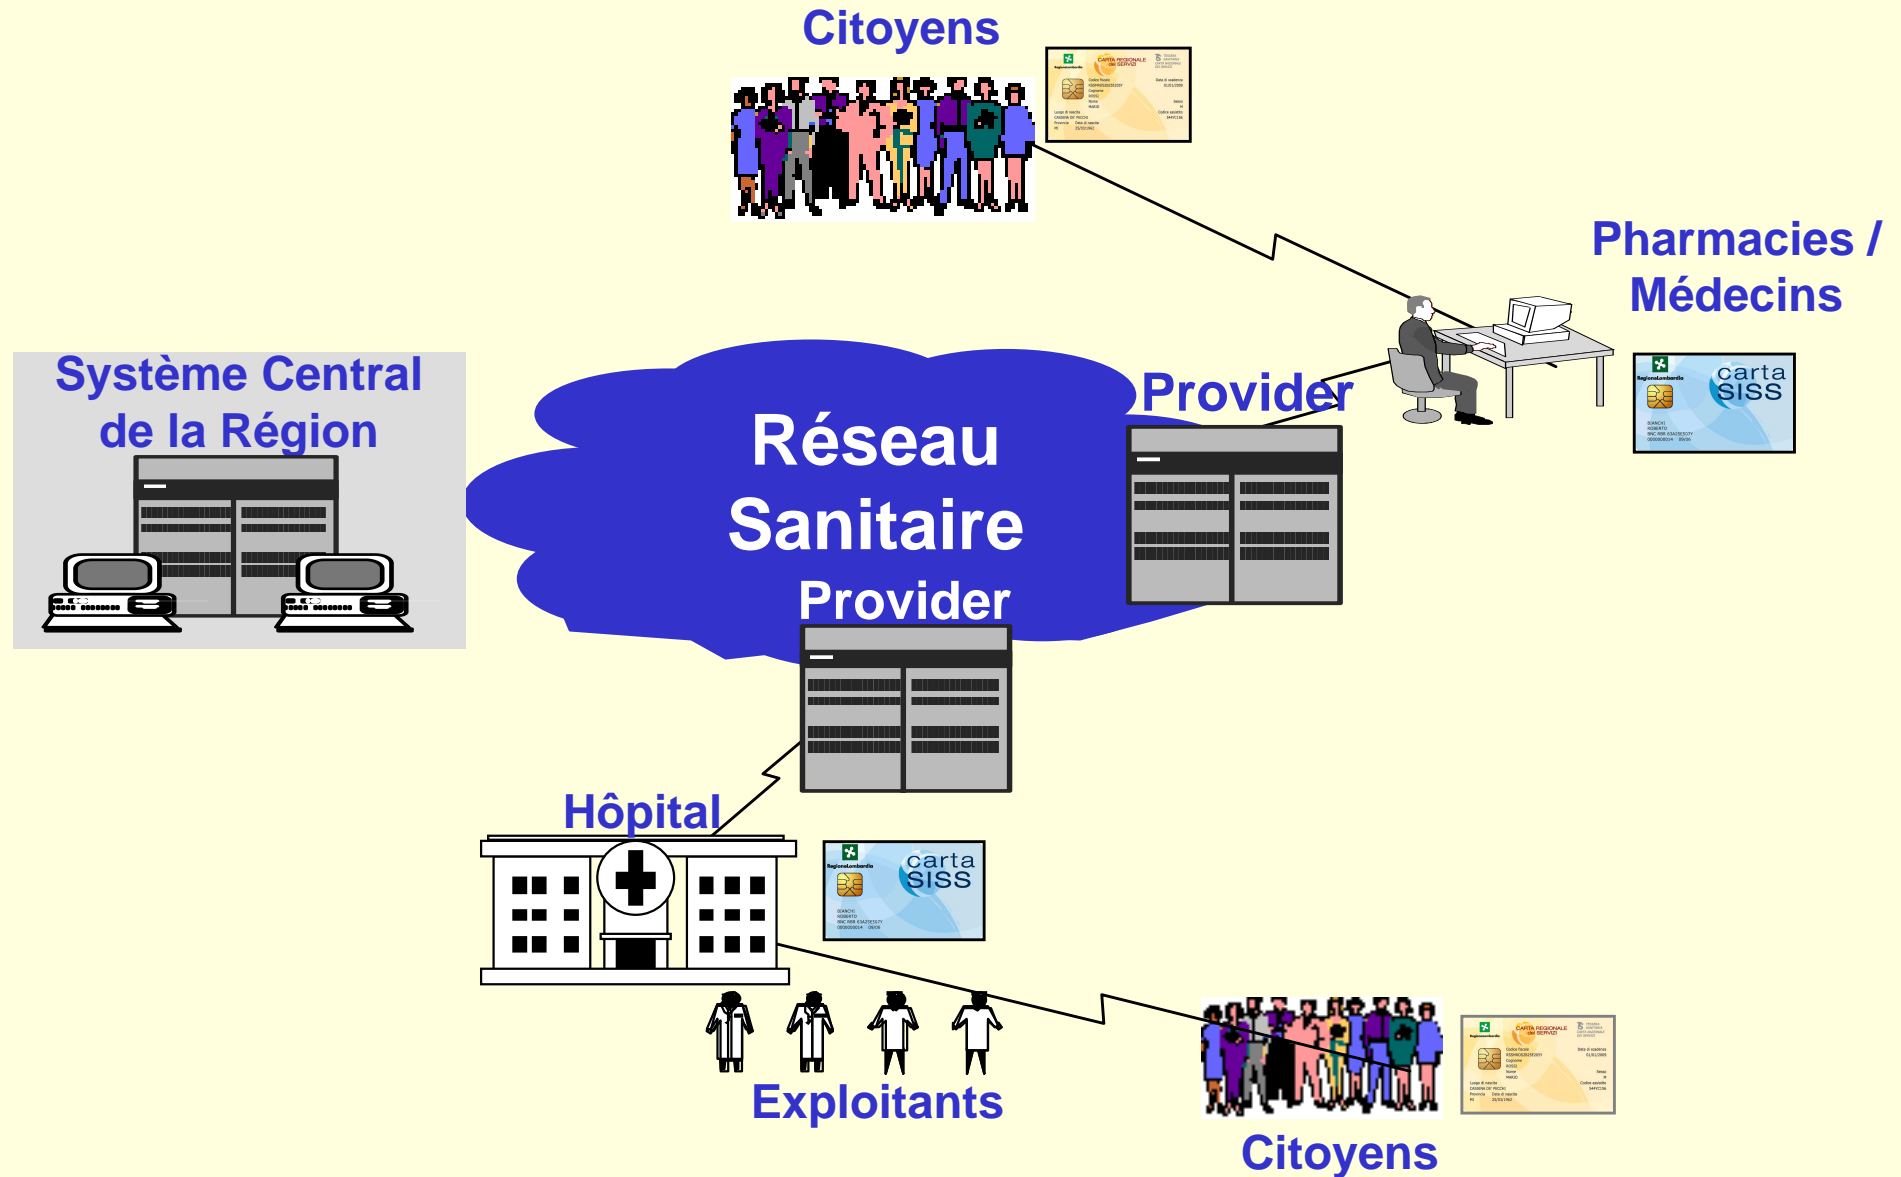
Citoyens

CARTA REGIONALE dei SERVIZI

Pharmacies / Médecins

Système Central de la Région

Réseau Sanitaire

Provider

Provider

carta SISS

Hôpital

carta SISS

Exploitants

CARTA REGIONALE dei SERVIZI

Citoyens